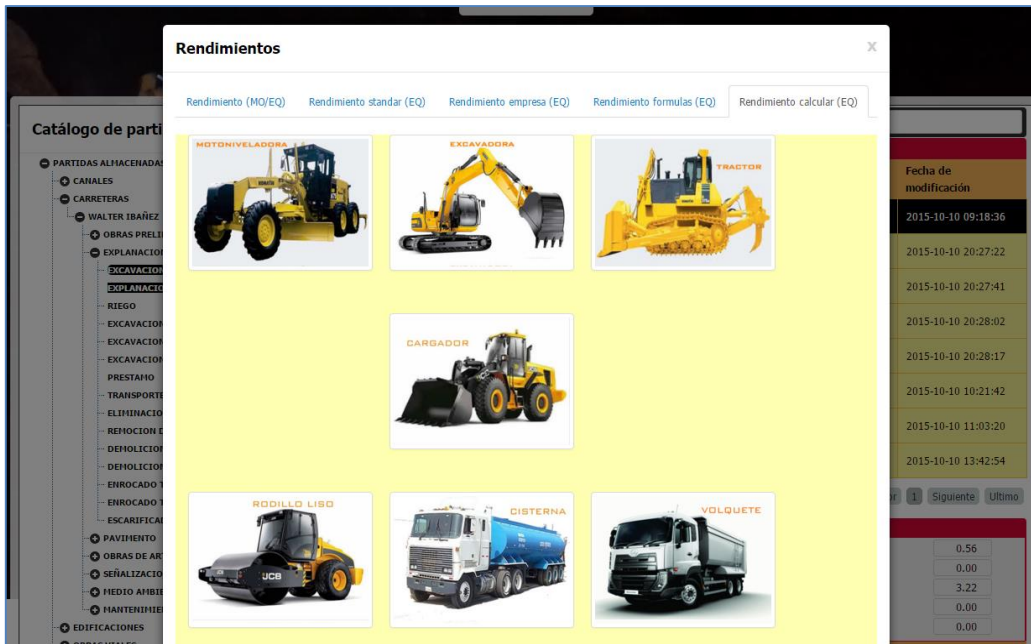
Rendimientos

x

Rendimiento (MO/EQ)
Rendimiento standar (EQ)
Rendimiento empresa (EQ)
Rendimiento formulas (EQ)
Rendimiento calcular (EQ)

MOTONIVELADORA
EXCAVADORA
TRACTOR
CARGADOR
RODILLO LISO
CISTERNA
VOLQUETE

Catálogo de parti

PARTIDAS ALMACENADAS
CANALES
CARRETERAS
WALTER IBAÑEZ
OBRAS PRELI
EXPLANACIO
EXCAVACIO
EXPLANACIO
RIEGO
EXCAVACION
EXCAVACION
EXCAVACION
PRESTAMO
TRANSPORTE
ELIMINACIO
REMOCION D
DEMOLICION
DEMOLICION
ENROCADO
ENROCADO
ESCARIFICA
PAVIMENTO
OBRAS DE AR
SEÑALIZACIO
MEDIO AMBI
MANTENIMIE
EDIFICACIONES

Fecha de modificación
2015-10-10 09:18:36
2015-10-10 20:27:22
2015-10-10 20:27:41
2015-10-10 20:28:02
2015-10-10 20:28:17
2015-10-10 10:21:42
2015-10-10 11:03:20
2015-10-10 13:42:54

r 1 Siguiente Ultimo

0.56
0.00
3.22
0.00
0.00